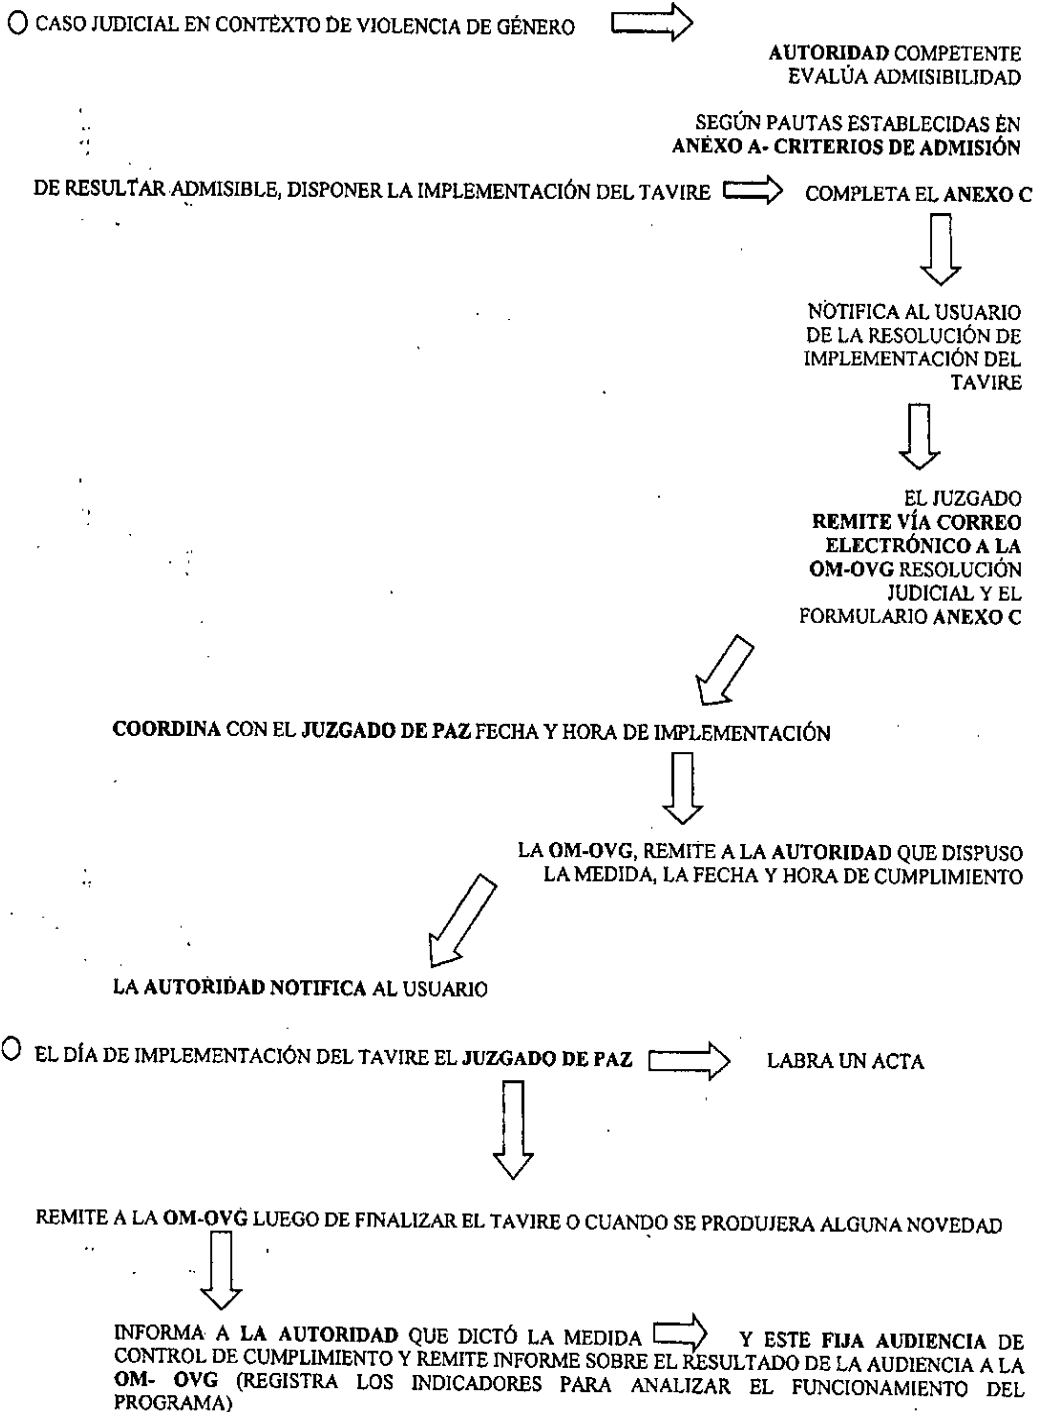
CASO JUDICIAL EN CONTEXTO DE VIOLENCIA DE GÉNERO

AUTORIDAD COMPETENTE EVALÚA ADMISIBILIDAD

SEGÚN PAUTAS ESTABLECIDAS EN ANEXO A- CRITERIOS DE ADMISIÓN

DE RESULTAR ADMISIBLE, DISPONER LA IMPLEMENTACIÓN DEL TAVIRE

COMPLETA EL ANEXO C

NOTIFICA AL USUARIO DE LA RESOLUCIÓN DE IMPLEMENTACIÓN DEL TAVIRE

EL JUZGADO REMITE VÍA CORREO ELECTRÓNICO A LA OM-OVG RESOLUCIÓN JUDICIAL Y EL FORMULARIO ANEXO C

COORDINA CON EL JUZGADO DE PAZ FECHA Y HORA DE IMPLEMENTACIÓN

LA OM-OVG, REMITE A LA AUTORIDAD QUE DISPUSO LA MEDIDA, LA FECHA Y HORA DE CUMPLIMIENTO

LA AUTORIDAD NOTIFICA AL USUARIO

EL DÍA DE IMPLEMENTACIÓN DEL TAVIRE EL JUZGADO DE PAZ

LABRA UN ACTA

REMITE A LA OM-OVG LUEGO DE FINALIZAR EL TAVIRE O CUANDO SE PRODUJERA ALGUNA NOVEDAD

INFORMA A LA AUTORIDAD QUE DICTÓ LA MEDIDA

Y ESTE FIJA AUDIENCIA DE CONTROL DE CUMPLIMIENTO Y REMITE INFORME SOBRE EL RESULTADO DE LA AUDIENCIA A LA OM- OVG (REGISTRA LOS INDICADORES PARA ANALIZAR EL FUNCIONAMIENTO DEL PROGRAMA)